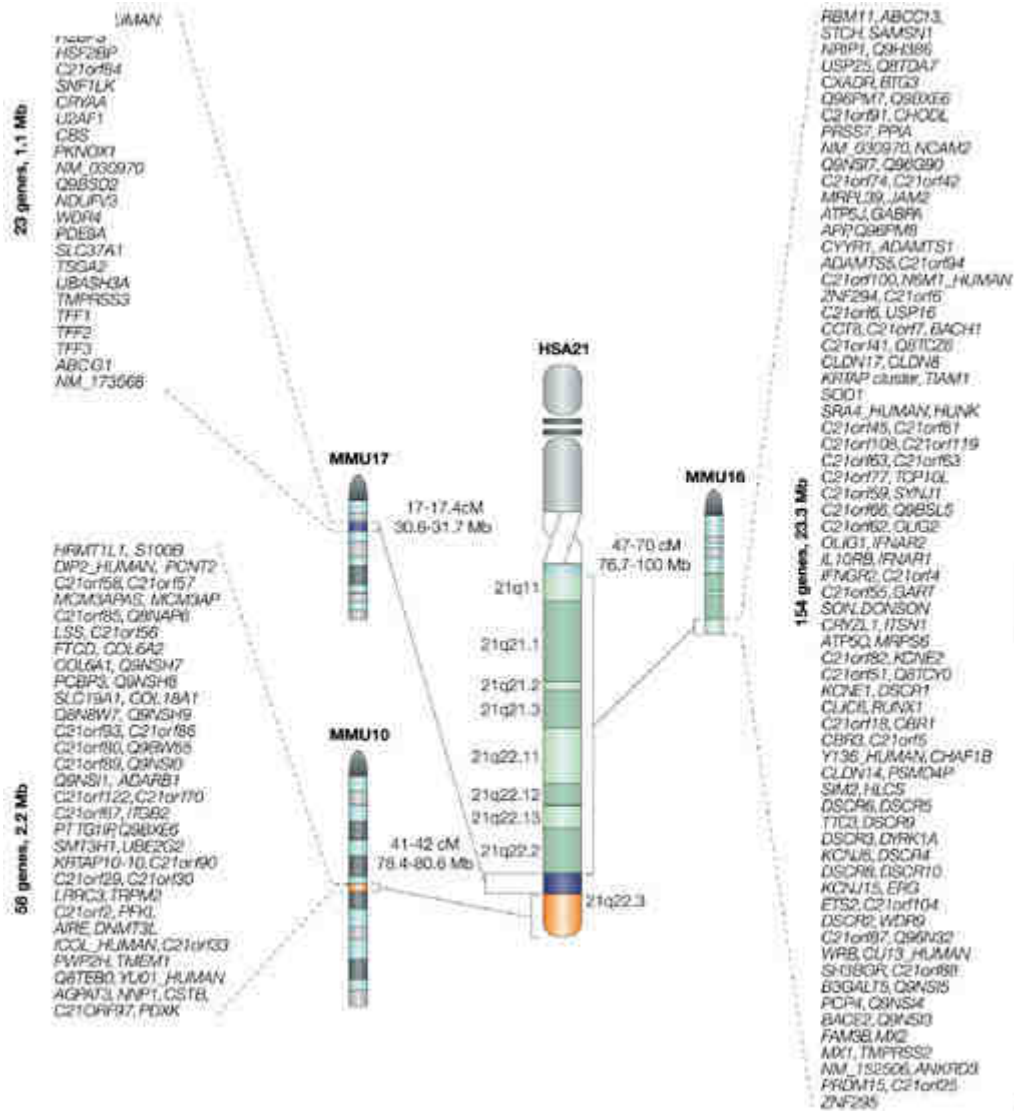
23 genes, 1.1 Mb

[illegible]MAN
H2BFS
HSF2BP
C21orf84
SNF1LK
CRYAA
U2AF1
CBS
PKNOX1
NM_030970
Q9BSD2
NDUFV3
WDR4
PDE9A
SLC37A1
TSGA2
UBASH3A
TMPRSS3
TFF1
TFF2
TFF3
ABCG1
NM_173568

MMU17

17-17.4cM
30.6-31.7 Mb

58 genes, 2.2 Mb

HRMT1L1, S100B
DIP2_HUMAN, PCNT2
C21orf58, C21orf57
MCM3APAS, MCM3AP
C21orf85, Q8NAP6
LSS, C21orf56
FTCD, COL6A2
COL6A1, Q9NSH7
PCBP3, Q9NSH8
SLC19A1, COL18A1
Q8N8W7, Q9NSH9
C21orf93, C21orf86
C21orf90, Q9BW65
C21orf89, Q9NSI0
Q9NSI1, ADARB1
C21orf122, C21orf70
C21orf67, ITGB2
PTTG1IP, Q9BXE5
SMT3H1, UBE2G2
KRTAP10-10, C21orf90
C21orf29, C21orf30
LRRC3, TRPM2
C21orf2, PFKL
AIRE, DNMT3L
ICOL_HUMAN, C21orf33
PWP2H, TMEM1
Q6TEB0, YU01_HUMAN
AGPAT3, NNP1, CSTB,
C21ORF97, PDXK

MMU10

41-42 cM
78.4-80.6 Mb

HSA21

21q11
21q21.1
21q21.2
21q21.3
21q22.11
21q22.12
21q22.13
21q22.2
21q22.3

47-70 cM
76.7-100 Mb

MMU16

154 genes, 23.3 Mb

RBM11, ABCC13,
STCH, SAMSN1
NRIP1, Q9H386
USP25, Q8TDA7
CXADR, BTG3
Q96PM7, Q9BXE6
C21orf91, CHODL
PRSS7, PPIA
NM_030970, NCAM2
Q9NSI7, Q96G90
C21orf74, C21orf42
MRPL39, JAM2
ATP5J, GABPA
APP, Q96PM8
CYYR1, ADAMTS1
ADAMTS5, C21orf94
C21orf100, N6M1_HUMAN
ZNF294, C21orf5
C21orf6, USP16
CCT8, C21orf7, BACH1
C21orf41, Q8TC26
CLDN17, CLDN8
KRTAP cluster, TIAM1
SOD1
SRA4_HUMAN, HUNK
C21orf45, C21orf61
C21orf108, C21orf119
C21orf63, C21orf53
C21orf77, TOP1OL
C21orf59, SYNJ1
C21orf66, Q9BSL5
C21orf62, OLIG2
OLIG1, IFNAR2
IL10RB, IFNAR1
IFNGR2, C21orf4
C21orf55, GART
SON, DONSON
CRYZL1, ITSN1
ATP5O, MRPS6
C21orf82, KCNE2
C21orf51, Q8TCY0
KCNE1, DSCR1
CLIC6, RUNX1
C21orf18, CBR1
CBR3, C21orf5
Y136_HUMAN, CHAF1B
CLDN14, PSMD4P
SIM2, HLCS
DSCR6, DSCR5
TTC3, DSCR9
DSCR3, DYRK1A
KCNJ6, DSCR4
DSCR8, DSCR10
KCNJ15, ERG
ETS2, C21orf104
DSCR2, WDR9
C21orf87, Q96N32
WRB, CU13_HUMAN
SH3BGR, C21orf88
B3GALT5, Q9NSI5
PCP4, Q9NSI4
BACE2, Q9NSI3
FAM3B, MX2
MX1, TMPRSS2
NM_152506, ANKRD3
PRDM15, C21orf25
ZNF295